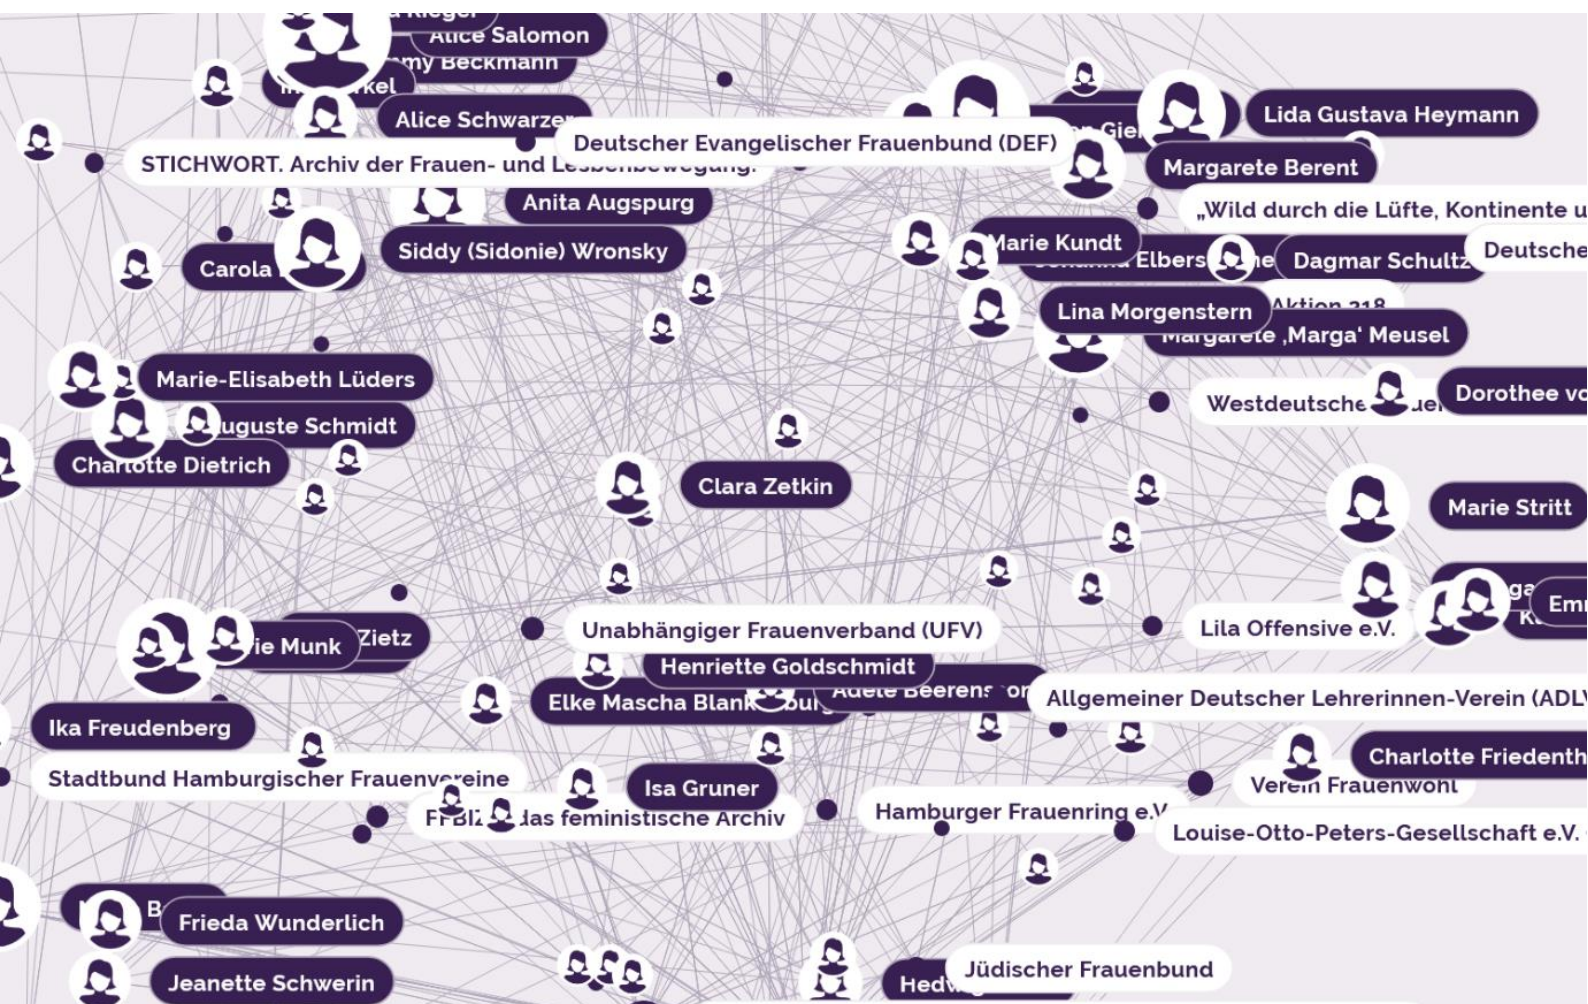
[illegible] Rieger
Alice Salomon
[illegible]my Beckmann
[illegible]kel
Alice Schwarze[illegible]
Deutscher Evangelischer Frauenbund (DEF)
STICHWORT. Archiv der Frauen- und Le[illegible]
Lida Gustava Heymann
Margarete Berent
Anita Augspurg
„Wild durch die Lüfte, Kontinente u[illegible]
Siddy (Sidonie) Wronsky
Marie Kundt
Carola
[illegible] Elbers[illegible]
Dagmar Schultz
Deutsche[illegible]
Lina Morgenstern
Aktion 218
Margarete ‚Marga' Meusel
Marie-Elisabeth Lüders
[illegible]uguste Schmidt
Westdeutsche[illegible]
Dorothee vo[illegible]
Charlotte Dietrich
Clara Zetkin
Marie Stritt
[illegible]ie Munk
Zietz
Unabhängiger Frauenverband (UFV)
Lila Offensive e.V.
Em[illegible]
Henriette Goldschmidt
Elke Mascha Blank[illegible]
Adele Beerens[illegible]
Allgemeiner Deutscher Lehrerinnen-Verein (ADL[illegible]
Ika Freudenberg
Charlotte Friedenth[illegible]
Stadtbund Hamburgischer Frauenvereine
Isa Gruner
Verein Frauenwohl
FFBIZ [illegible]das feministische Archiv
Hamburger Frauenring e.V.
Louise-Otto-Peters-Gesellschaft e.V.
Frieda Wunderlich
Jeanette Schwerin
Hedw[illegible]
Jüdischer Frauenbund